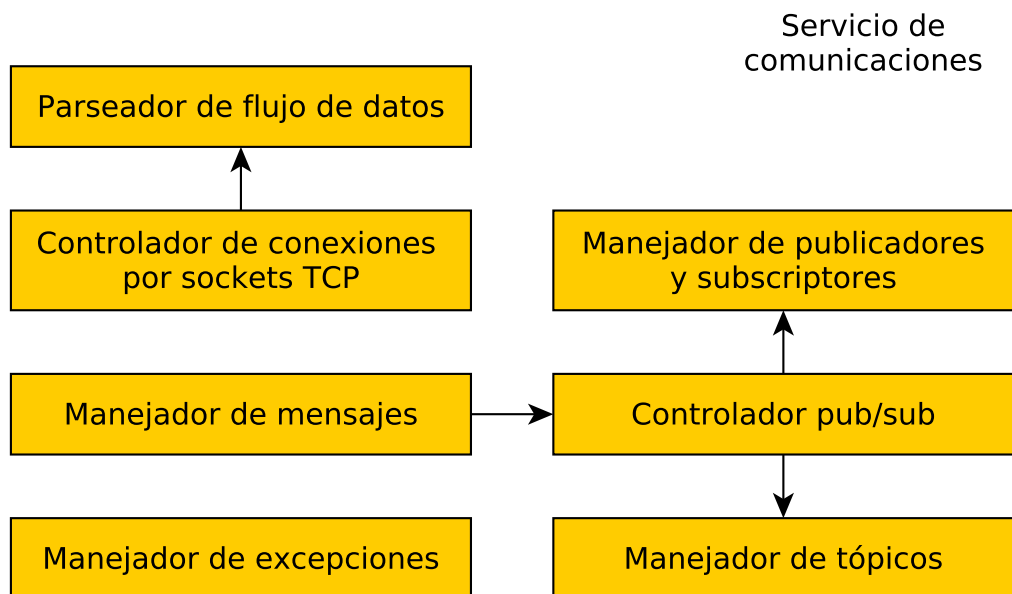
Servicio de comunicaciones

Parseador de flujo de datos

Controlador de conexiones por sockets TCP

Manejador de publicadores y subscriptores

Manejador de mensajes

Controlador pub/sub

Manejador de excepciones

Manejador de tópicos